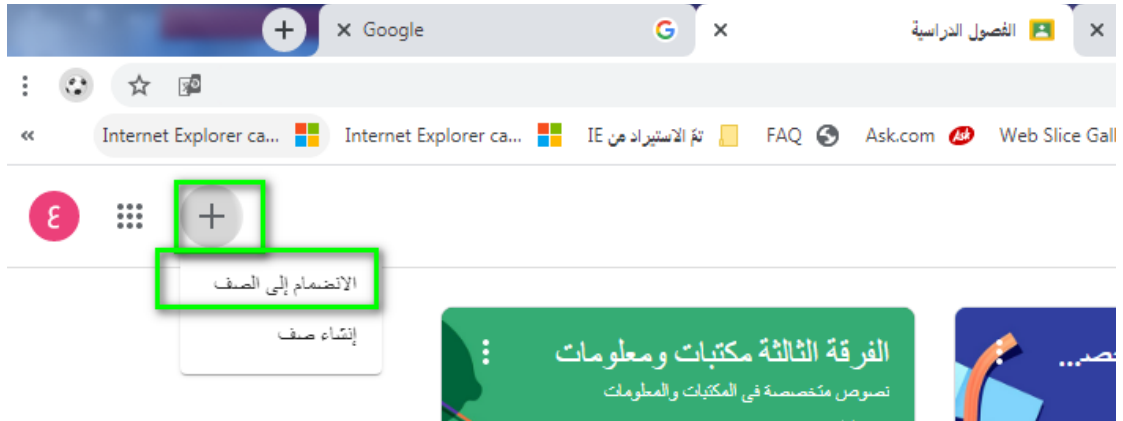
Google

الفصول الدراسية

Internet Explorer ca...

Internet Explorer ca...

تمّ الاستيراد من IE

FAQ

Ask.com

Web Slice Gall

ع

الانضمام إلى الصف

إنشاء صف

الفرقة الثالثة مكتبات ومعلومات

نصوص متخصصة فى المكتبات والمعلومات

...نص